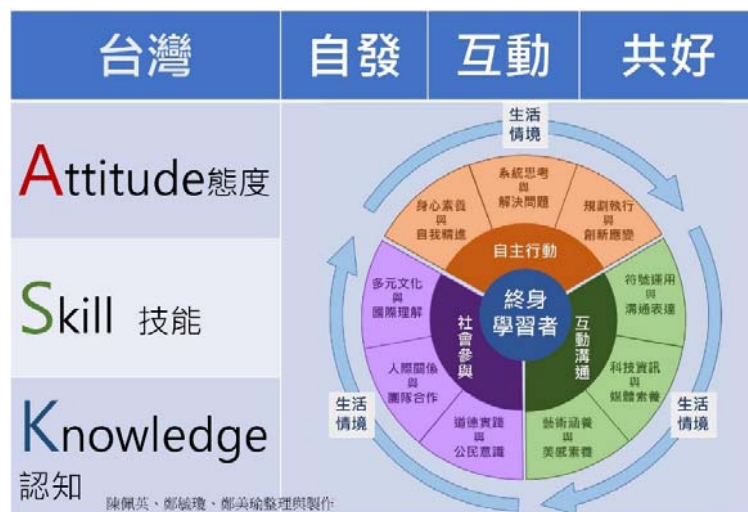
台灣

自發

互動

共好

Attitude態度

Skill 技能

Knowledge 認知

陳佩英、鄭毓瓊、鄭美瑜整理與製作

生活情境

系統思考與解決問題

身心素養與自我精進

規劃執行與創新應變

自主行動

多元文化與國際理解

社會參與

終身學習者

互動溝通

符號運用與溝通表達

人際關係與團隊合作

科技資訊與媒體素養

道德實踐與公民意識

藝術涵養與美感素養

生活情境

生活情境